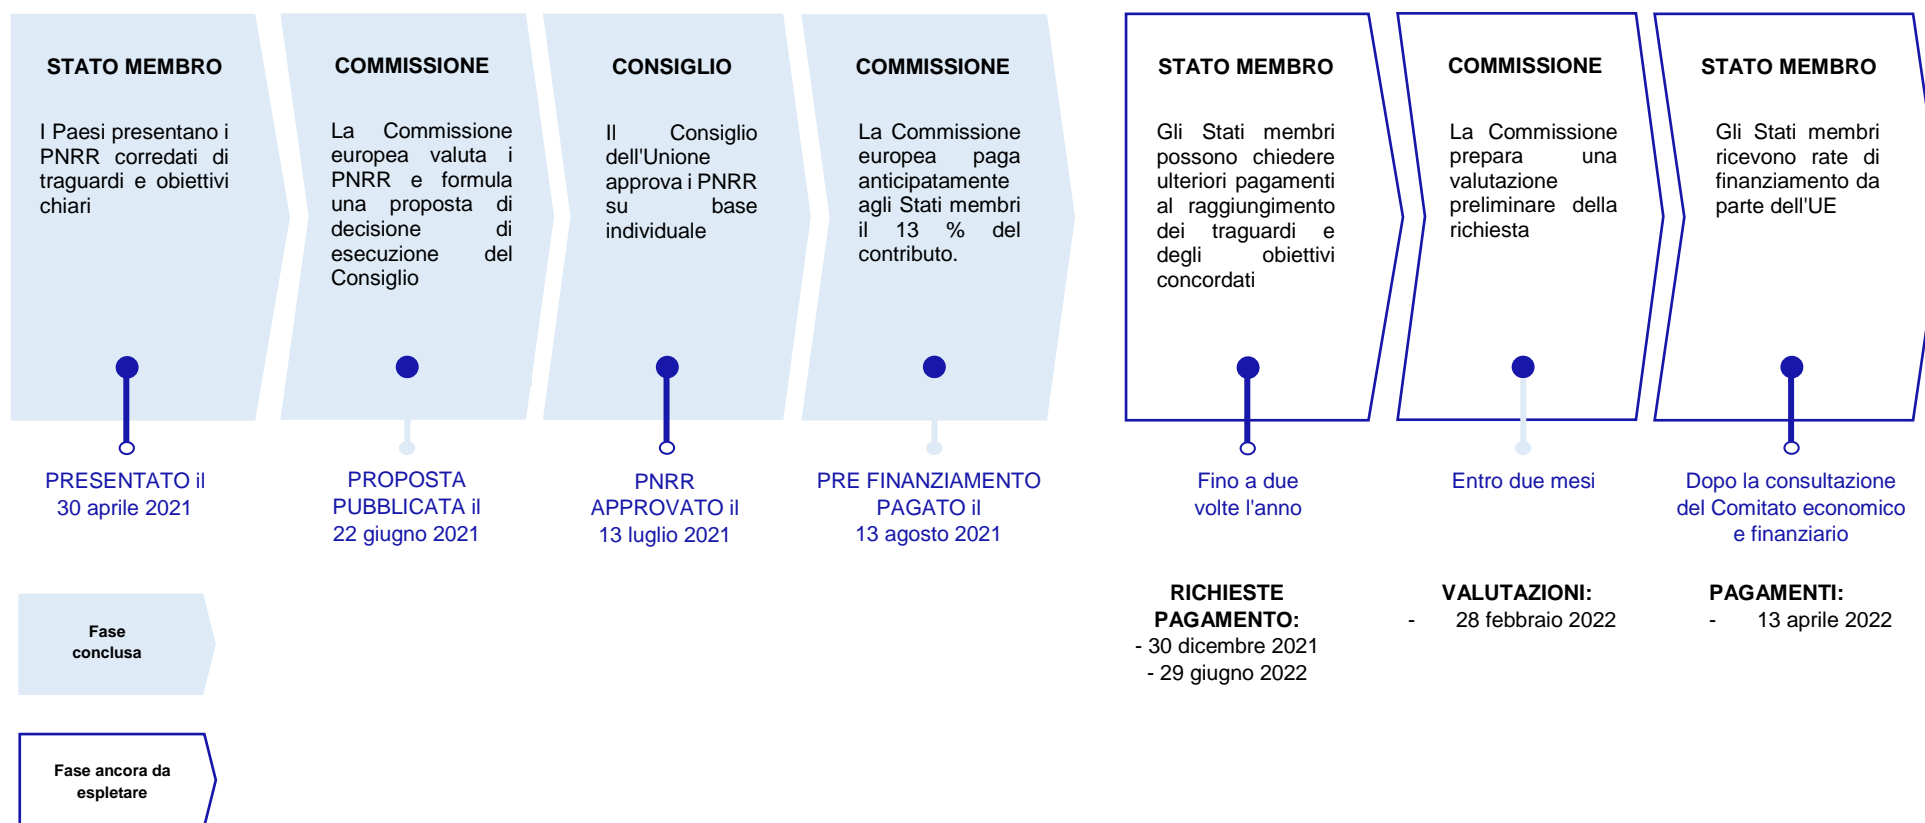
STATO MEMBRO

I Paesi presentano i PNRR corredati di traguardi e obiettivi chiari

COMMISSIONE

La Commissione europea valuta i PNRR e formula una proposta di decisione di esecuzione del Consiglio

CONSIGLIO

Il Consiglio dell'Unione approva i PNRR su base individuale

COMMISSIONE

La Commissione europea paga anticipatamente agli Stati membri il 13 % del contributo.

STATO MEMBRO

Gli Stati membri possono chiedere ulteriori pagamenti al raggiungimento dei traguardi e degli obiettivi concordati

COMMISSIONE

La Commissione prepara una valutazione preliminare della richiesta

STATO MEMBRO

Gli Stati membri ricevono rate di finanziamento da parte dell'UE

PRESENTATO il 30 aprile 2021

PROPOSTA PUBBLICATA il 22 giugno 2021

PNRR APPROVATO il 13 luglio 2021

PRE FINANZIAMENTO PAGATO il 13 agosto 2021

Fino a due volte l'anno

Entro due mesi

Dopo la consultazione del Comitato economico e finanziario

RICHIESTE PAGAMENTO:
- 30 dicembre 2021
- 29 giugno 2022

VALUTAZIONI:
- 28 febbraio 2022

PAGAMENTI:
- 13 aprile 2022

Fase conclusa

Fase ancora da espletare